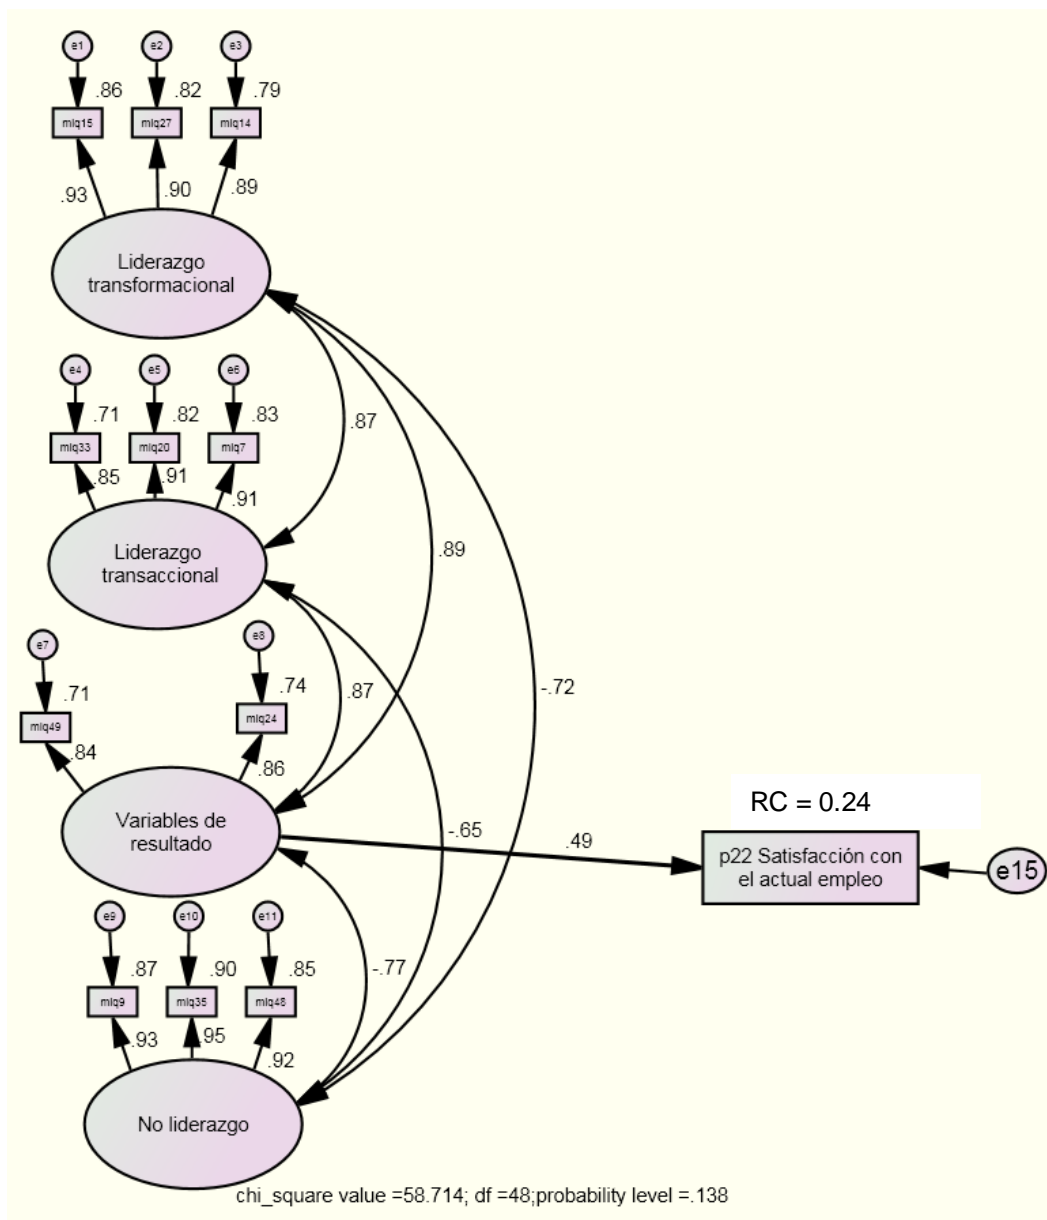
e1 e2 e3
.86 .82 .79
mlq15 mlq27 mlq14
.93 .90 .89

Liderazgo transformacional

e4 e5 e6
.71 .82 .83
mlq33 mlq20 mlq7
.85 .91 .91

Liderazgo transaccional

.87
.89
-.72

e7
.71
mlq49
.84

e8
.74
mlq24
.86

.87

Variables de resultado

-.65
.49

RC = 0.24

p22 Satisfacción con el actual empleo

e15

e9 e10 e11
.87 .90 .85
mlq9 mlq35 mlq48
.93 .95 .92

-.77

No liderazgo

chi_square value =58.714; df =48;probability level =.138